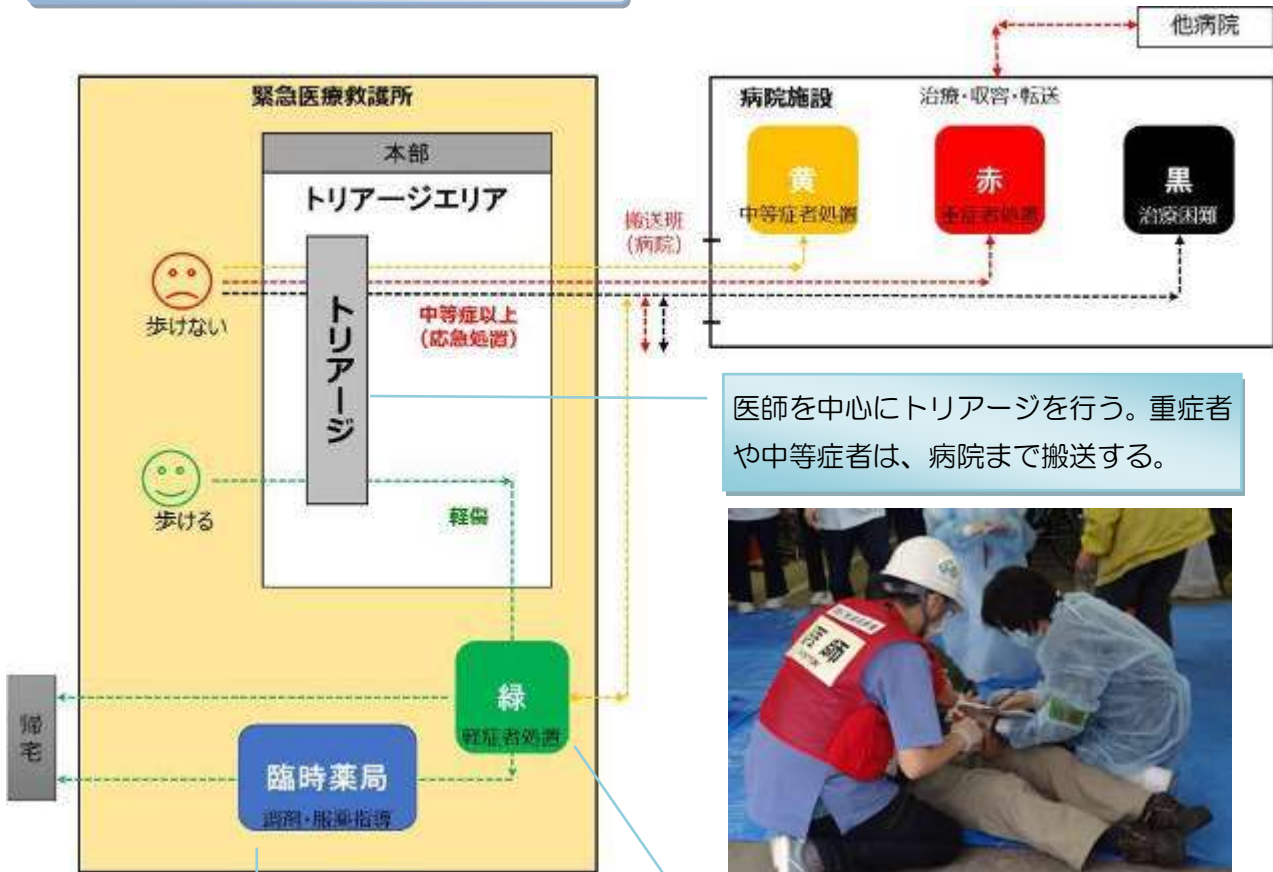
他病院

緊急医療救護所

本部

トリアージエリア

トリアージ

歩けない

歩ける

中等症以上
(応急処置)

軽傷

搬送班
(病院)

病院施設

治療・収容・転送

黄
中等症者処置

赤
重症者処置

黒
治療困難

医師を中心にトリアージを行う。重症者や中等症者は、病院まで搬送する。

緑
軽症者処置

臨時薬局
調剤・服薬指導

帰宅